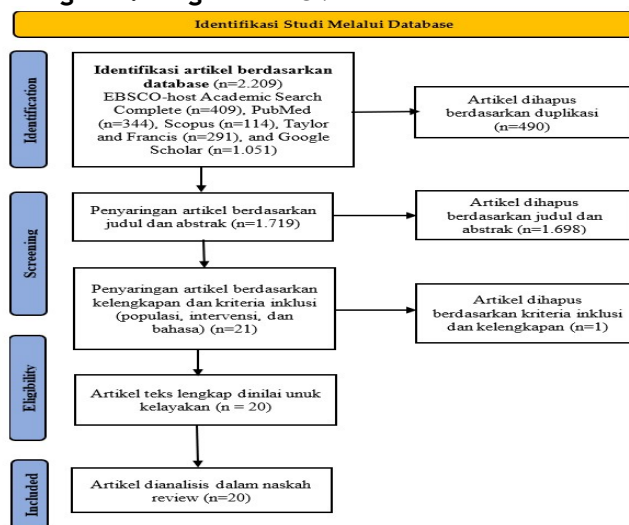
Identifikasi Studi Melalui Database

Identification

Identifikasi artikel berdasarkan database (n=2.209) EBSCO-host Academic Search Complete (n=409), PubMed (n=344), Scopus (n=114), Taylor and Francis (n=291), and Google Scholar (n=1.051)

Artikel dihapus berdasarkan duplikasi (n=490)

Screening

Penyaringan artikel berdasarkan judul dan abstrak (n=1.719)

Artikel dihapus berdasarkan judul dan abstrak (n=1.698)

Penyaringan artikel berdasarkan kelengkapan dan kriteria inklusi (populasi, intervensi, dan bahasa) (n=21)

Artikel dihapus berdasarkan kriteria inklusi dan kelengkapan (n=1)

Eligibility

Artikel teks lengkap dinilai unuk kelayakan (n = 20)

Included

Artikel dianalisis dalam naskah review (n=20)